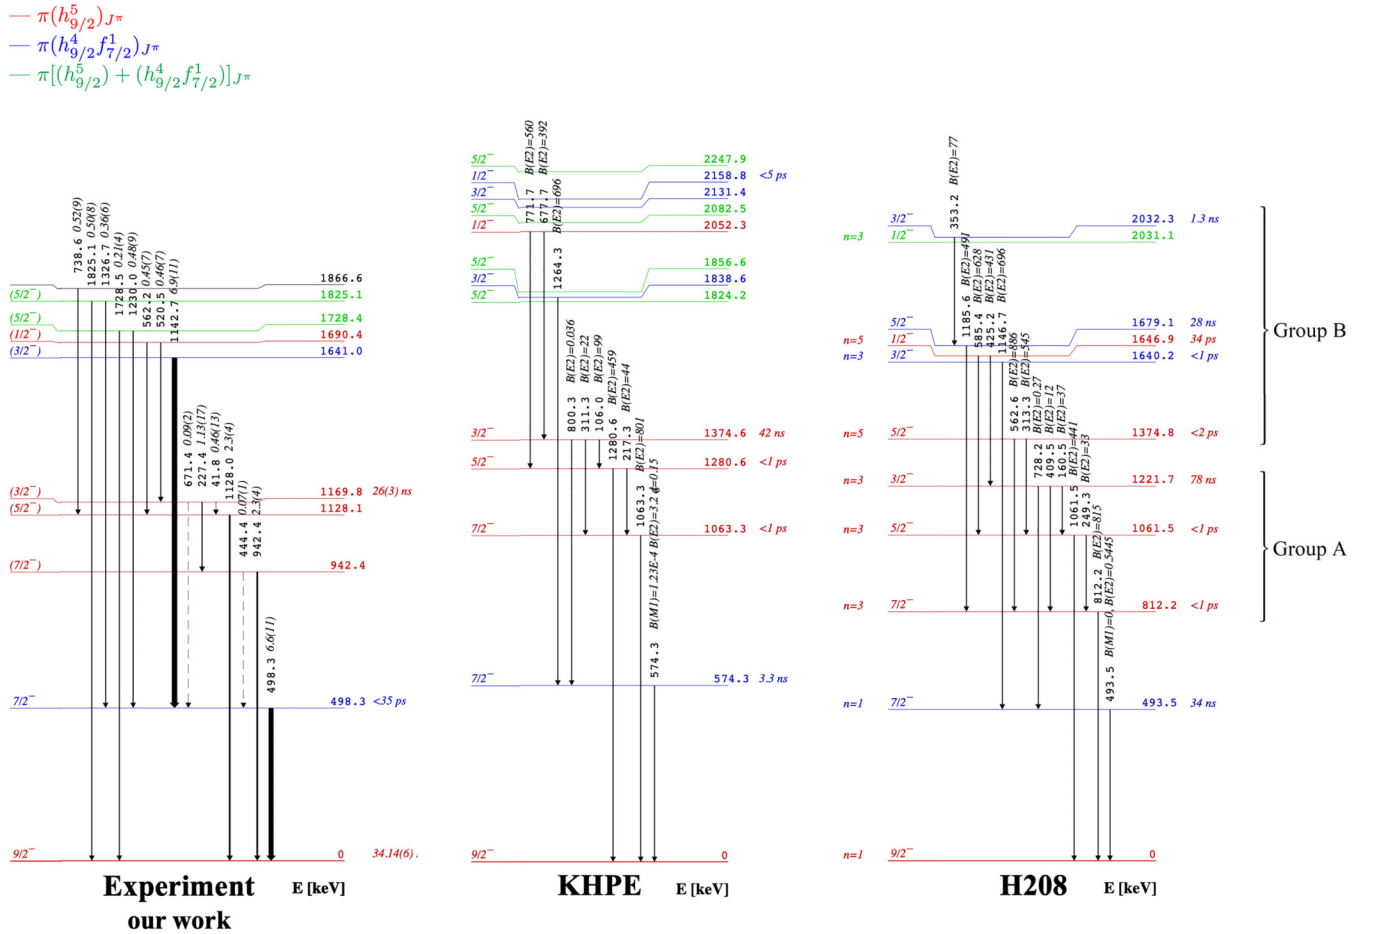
— $\pi(h^5_{9/2})_{J^\pi}$
— $\pi(h^4_{9/2}f^1_{7/2})_{J^\pi}$
— $\pi[(h^5_{9/2})+(h^4_{9/2}f^1_{7/2})]_{J^\pi}$

738.6 0.52(9)
1825.1 0.50(8)
1326.7 0.36(6)
1728.5 0.21(4)
1230.0 0.48(9)
562.2 0.45(7)
520.5 0.46(7)
1142.7 6.9(11)

1866.6
(5/2⁻) 1825.1
(5/2⁻) 1728.4
(1/2⁻) 1690.4
(3/2⁻) 1641.0

671.4 0.09(2)
227.4 1.13(17)
41.8 0.46(13)
1128.0 2.3(4)
0.07(1)
2.3(4)
444.4
942.4

(3/2⁻) 1169.8 26(3) ns
(5/2⁻) 1128.1
(7/2⁻) 942.4

498.3 6.6(11)

7/2⁻ 498.3 <35 ps

9/2⁻ 0 34.14(6)

Experiment
our work
E [keV]

B(E2)=560
B(E2)=392
771.7
677.7
B(E2)=696
1264.3

5/2⁻ 2247.9
1/2⁻ 2158.8 <5 ps
3/2⁻ 2131.4
5/2⁻ 2082.5
1/2⁻ 2052.3

5/2⁻ 1856.6
3/2⁻ 1838.6
5/2⁻ 1824.2

B(E2)=0.036
B(E2)=22
B(E2)=99
B(E2)=459
B(E2)=44
800.3
311.3
106.0
1280.6
217.3
B(E2)=801

3/2⁻ 1374.6 42 ns
5/2⁻ 1280.6 <1 ps

1063.3
B(M1)=1.23E-4 B(E2)=3.2 4=0.15

7/2⁻ 1063.3 <1 ps

574.3

7/2⁻ 574.3 3.3 ns

9/2⁻ 0

KHPE
E [keV]

353.2 B(E2)=77

n=3 3/2⁻ 2032.3 1.3 ns
1/2⁻ 2031.1

B(E2)=491
B(E2)=628
B(E2)=431
B(E2)=696
1185.6
585.4
425.2
1146.7

n=5 5/2⁻ 1679.1 28 ns
n=5 1/2⁻ 1646.9 34 ps
n=3 3/2⁻ 1640.2 <1 ps

B(E2)=886
B(E2)=545
562.6
313.3
B(E2)=0.27
B(E2)=12
B(E2)=37
728.2
409.5
160.5
B(E2)=441
B(E2)=33

n=5 5/2⁻ 1374.8 <2 ps

Group B

n=3 3/2⁻ 1221.7 78 ns

1061.5
249.3
B(E2)=815

n=3 5/2⁻ 1061.5 <1 ps

Group A

812.2
B(E2)=0.5445
B(M1)=0,

n=3 7/2⁻ 812.2 <1 ps

493.5

n=1 7/2⁻ 493.5 34 ns

n=1 9/2⁻ 0

H208
E [keV]